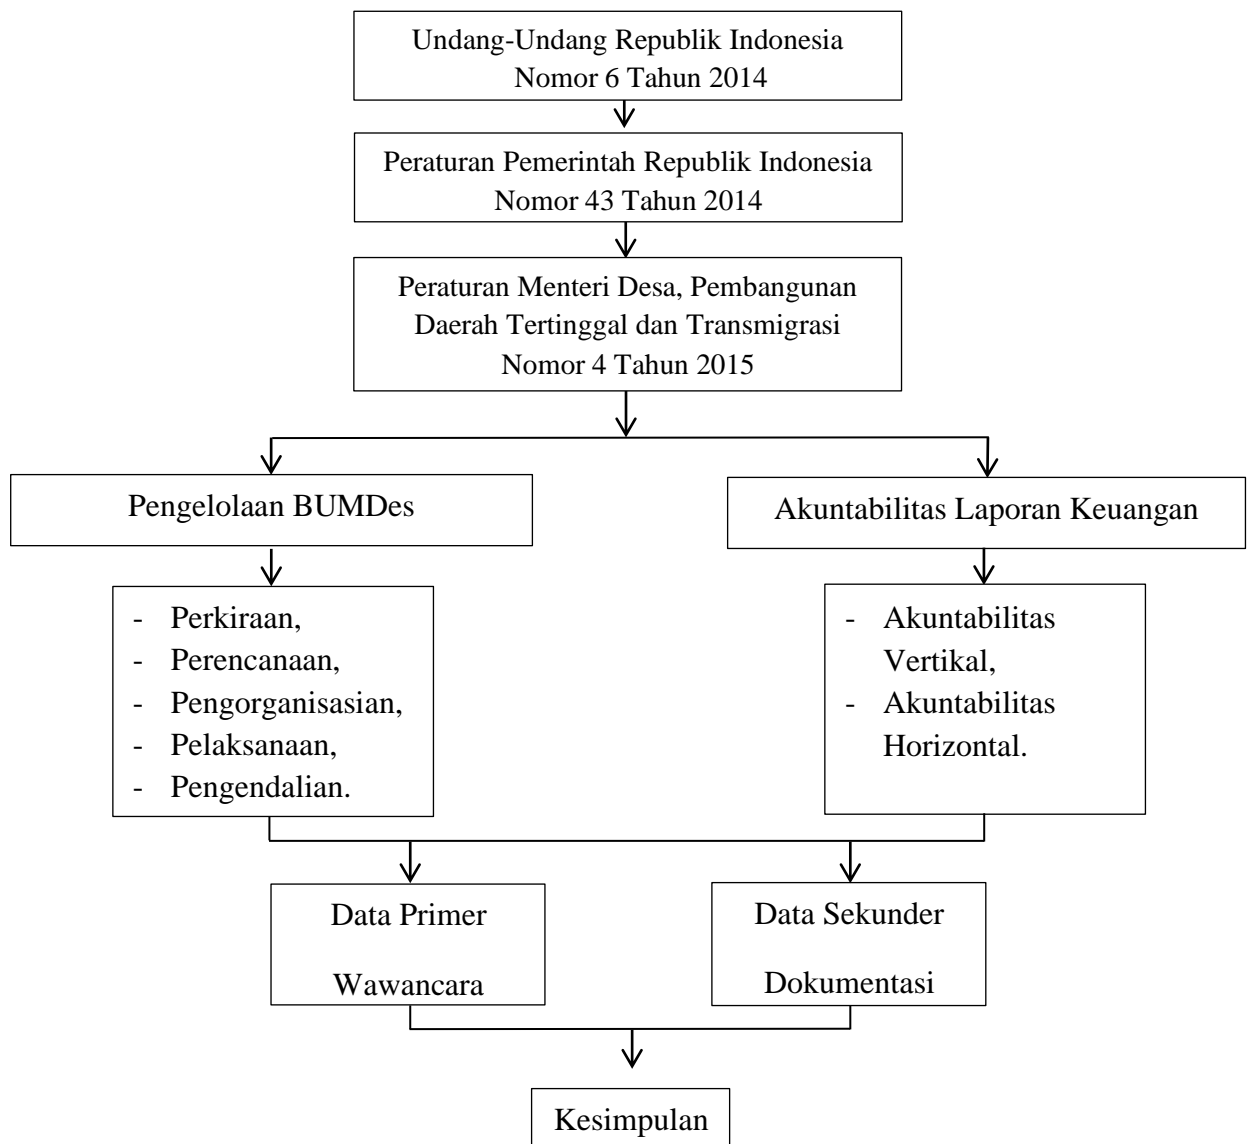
Undang-Undang Republik Indonesia
Nomor 6 Tahun 2014

Peraturan Pemerintah Republik Indonesia
Nomor 43 Tahun 2014

Peraturan Menteri Desa, Pembangunan Daerah Tertinggal dan Transmigrasi
Nomor 4 Tahun 2015

Pengelolaan BUMDes

Akuntabilitas Laporan Keuangan

- Perkiraan,
- Perencanaan,
- Pengorganisasian,
- Pelaksanaan,
- Pengendalian.

- Akuntabilitas Vertikal,
- Akuntabilitas Horizontal.

Data Primer
Wawancara

Data Sekunder
Dokumentasi

Kesimpulan